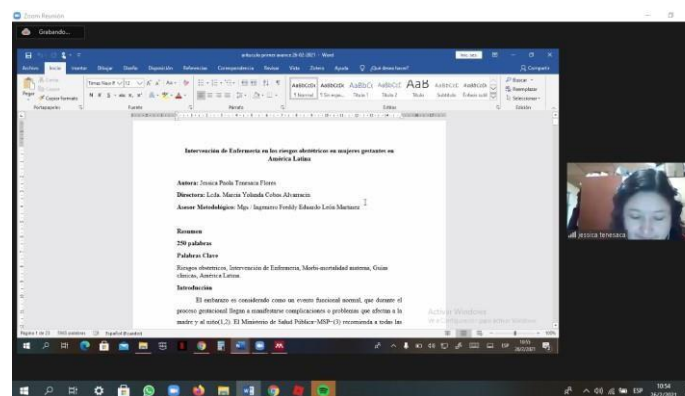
Zoom Reunión

Grabando...

Intervención de Enfermería en los riesgos obstétricos en mujeres gestantes en América Latina

Autora: Jessica Paola Tenesaca Flores

Directora: Lcda. Marcia Yolanda Cobos Alvarracin

Asesor Metodológico: Mgs / Ingeniero Freddy Eduardo León Martínez

Resumen

250 palabras

Palabras Clave

Riesgos obstétricos, Intervención de Enfermería, Morbi-mortalidad materna, Guías clínicas, América Latina.

Introducción

El embarazo es considerado como un evento fisiológico normal, que durante el proceso gestacional llegan a manifestarse complicaciones o problemas que afectan a la madre y al niño(1,2). El Ministerio de Salud Pública-MSP- (3) recomienda a todas las

Activar Windows

jessica tenesaca

10:54